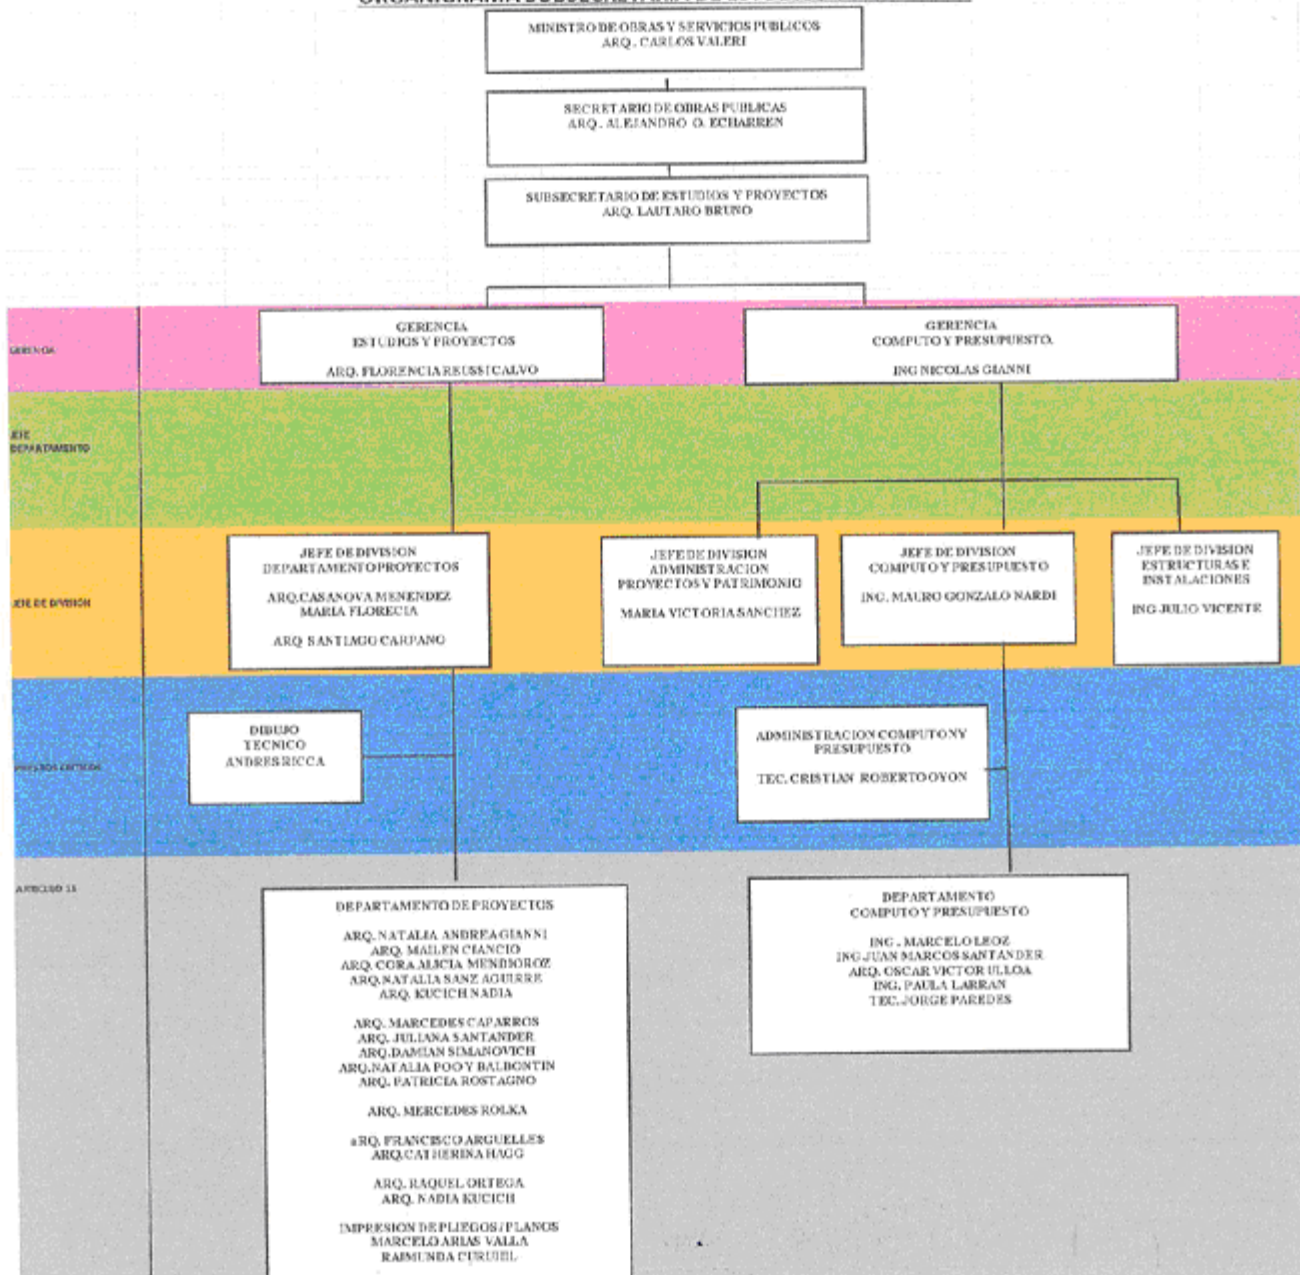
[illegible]

MINISTRO DE OBRAS Y SERVICIOS PUBLICOS
ARQ. CARLOS VALERI

SECRETARIO DE OBRAS PUBLICAS
ARQ. ALEJANDRO O. ECHARREN

SUBSECRETARIO DE ESTUDIOS Y PROYECTOS
ARQ. LAUTARO BRUNO

GERENCIA

JEFE DEPARTAMENTO

JEFE DE DIVISION

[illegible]

ARTICULO 11

GERENCIA
ESTUDIOS Y PROYECTOS
ARQ. FLORENCIA REUSS CALVO

GERENCIA
COMPUTO Y PRESUPUESTO.
ING NICOLAS GIANNI

JEFE DE DIVISION
DEPARTAMENTO PROYECTOS
ARQ.CASANOVA MENENDEZ MARIA FLORECIA
ARQ SANTIAGO CARPANO

JEFE DE DIVISION
ADMINISTRACION
PROYECTOS Y PATRIMONIO
MARIA VICTORIA SANCHEZ

JEFE DE DIVISION
COMPUTO Y PRESUPUESTO
ING. MAURO GONZALO NARDI

JEFE DE DIVISION
ESTRUCTURAS E
INSTALACIONES
ING JULIO VICENTE

DIBUJO
TECNICO
ANDRES RICCA

ADMINISTRACION COMPUTO NY PRESUPUESTO
TEC. CRISTIAN ROBERTO OYON

DEPARTAMENTO DE PROYECTOS
ARQ. NATALIA ANDREA GIANNI
ARQ. MAILEN CIANCIO
ARQ. CORA ALICIA MENDIOROZ
ARQ.NATALIA SANZ AGUIRRE
ARQ. KUCICH NADIA

ARQ. MARCEDES CAPARROS
ARQ. JULIANA SANTANDER
ARQ.DAMIAN SIMANOVICH
ARQ.NATALIA POO Y BALBONTIN
ARQ. PATRICIA ROSTAGNO

ARQ. MERCEDES ROLKA

aRQ. FRANCISCO ARGUELLES
ARQ.CATHERINA HAGG

ARQ. RAQUEL ORTEGA
ARQ. NADIA KUCICH

IMPRESION DE PLIEGOS / PLANOS
MARCELO ARIAS VALLA
RAIMUNDA CURUEL

DEPARTAMENTO
COMPUTO Y PRESUPUESTO
ING. MARCELO LEOZ
ING JUAN MARCOS SANTANDER
ARQ. OSCAR VICTOR ULLOA
ING. PAULA LARRAN
TEC. JORGE PAREDES